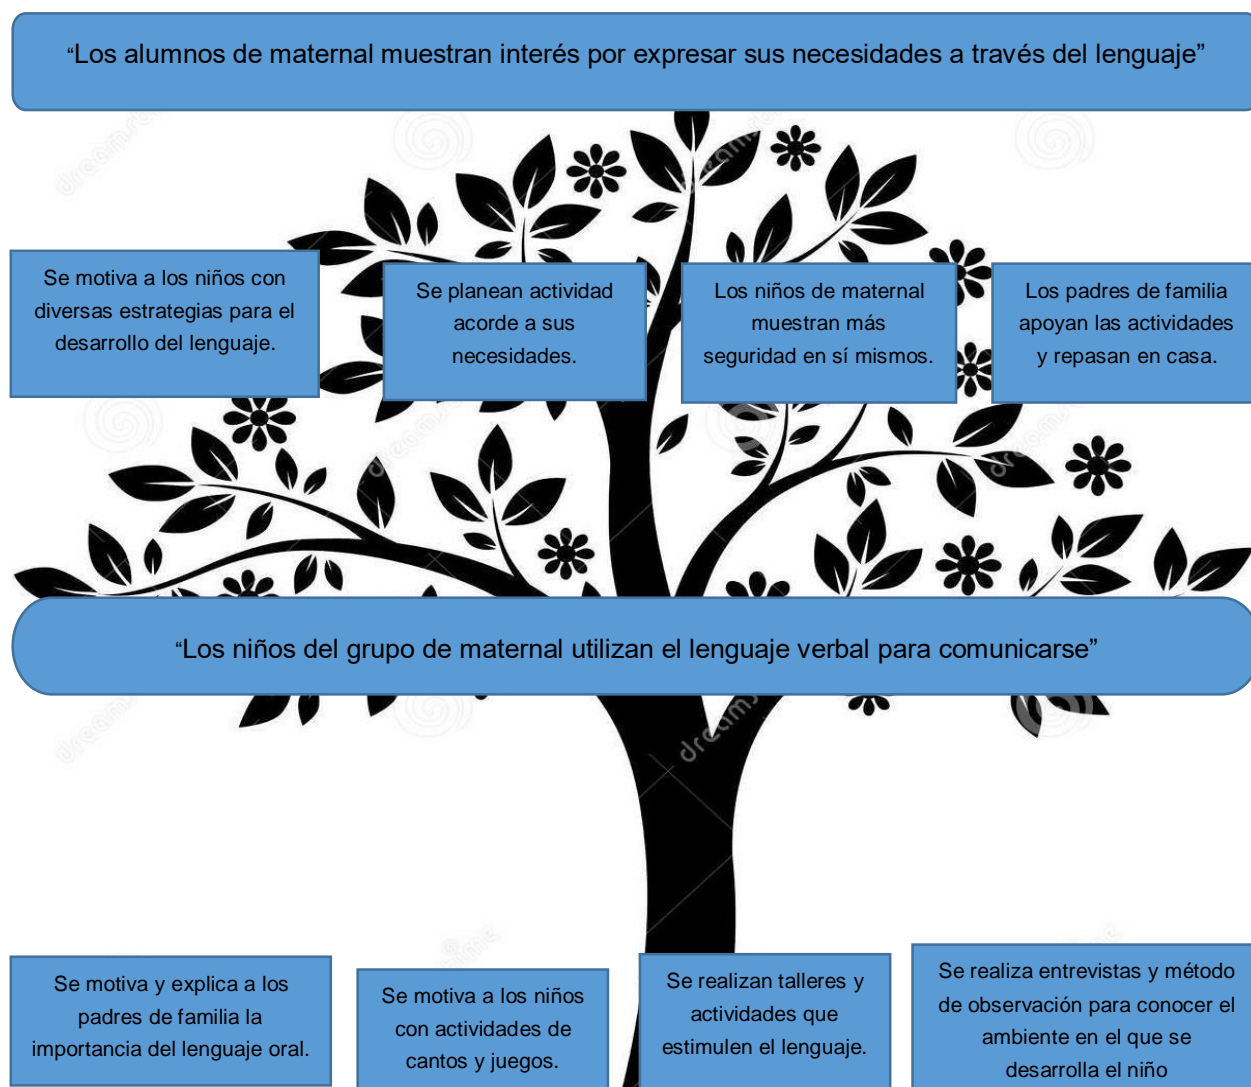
"Los alumnos de maternal muestran interés por expresar sus necesidades a través del lenguaje"

Se motiva a los niños con diversas estrategias para el desarrollo del lenguaje.

Se planean actividad acorde a sus necesidades.

Los niños de maternal muestran más seguridad en sí mismos.

Los padres de familia apoyan las actividades y repasan en casa.

"Los niños del grupo de maternal utilizan el lenguaje verbal para comunicarse"

Se motiva y explica a los padres de familia la importancia del lenguaje oral.

Se motiva a los niños con actividades de cantos y juegos.

Se realizan talleres y actividades que estimulen el lenguaje.

Se realiza entrevistas y método de observación para conocer el ambiente en el que se desarrolla el niño